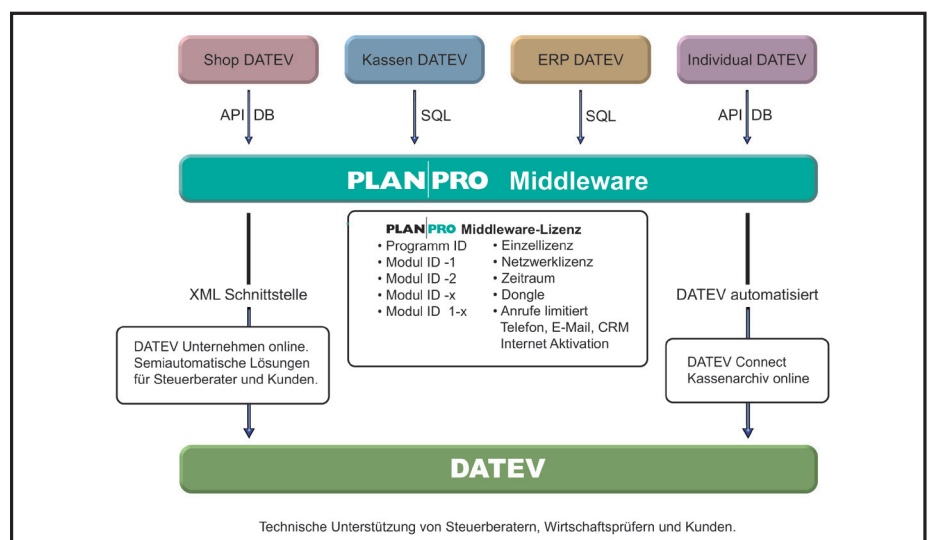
Shop DATEV

Kassen DATEV

ERP DATEV

Individual DATEV

API DB

SQL

SQL

API DB

PLAN PRO Middleware

PLAN PRO Middleware-Lizenz

• Programm ID
• Modul ID -1
• Modul ID -2
• Modul ID -x
• Modul ID 1-x

• Einzellizenz
• Netzwerklizenz
• Zeitraum
• Dongle
• Anrufe limitiert Telefon, E-Mail, CRM Internet Aktivation

XML Schnittstelle

DATEV Unternehmen online. Semiautomatische Lösungen für Steuerberater und Kunden.

DATEV automatisiert

DATEV Connect Kassenarchiv online

DATEV

Technische Unterstützung von Steuerberatern, Wirtschaftsprüfern und Kunden.